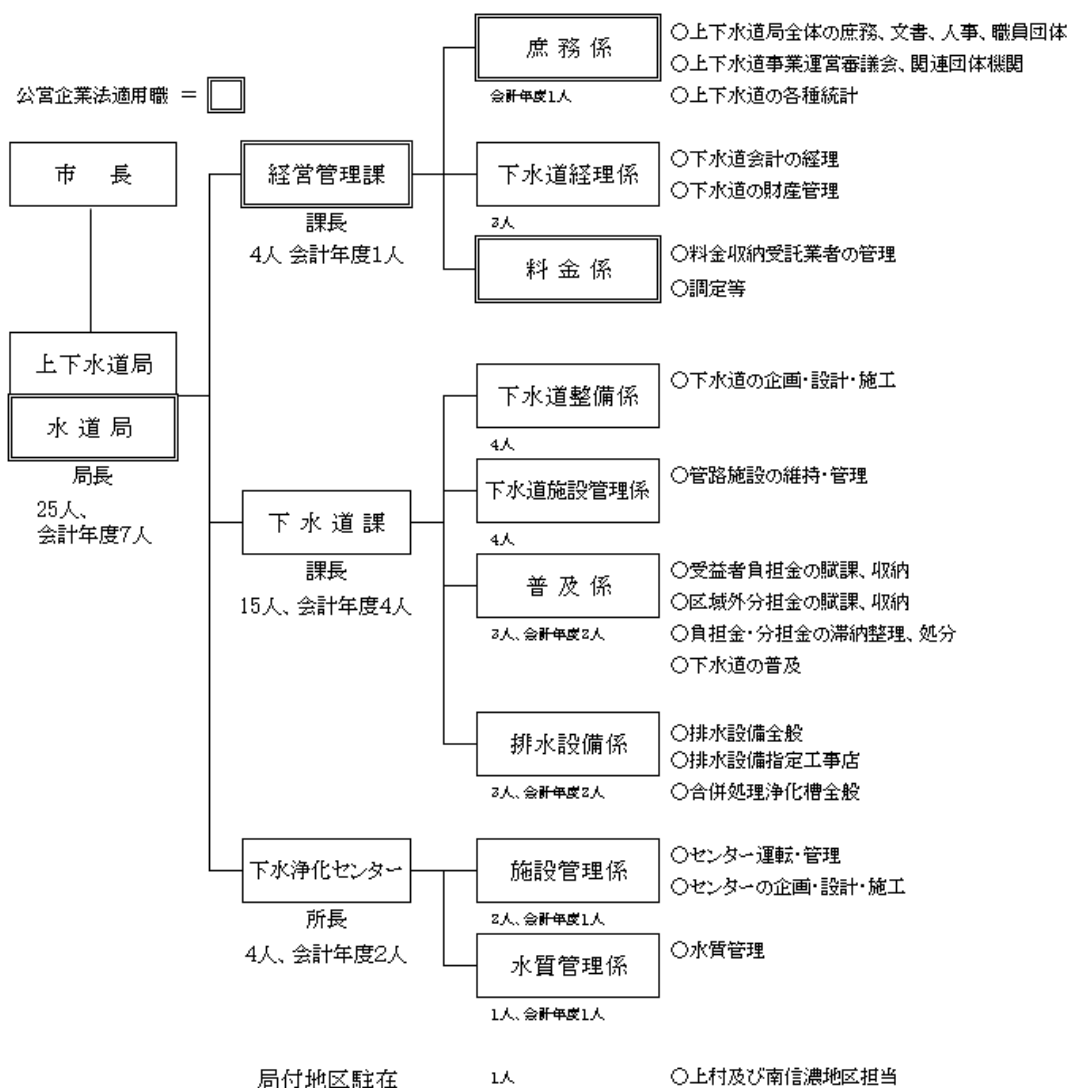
公営企業法適用職 ＝

市　長

上下水道局

水 道 局

局長

25人、
会計年度7人

経営管理課

課長

4人 会計年度1人

庶 務 係

会計年度1人

○上下水道局全体の庶務、文書、人事、職員団体

○上下水道事業運営審議会、関連団体機関

○上下水道の各種統計

下水道経理係

3人

○下水道会計の経理

○下水道の財産管理

料 金 係

○料金収納受託業者の管理

○調定等

下 水 道 課

課長

15人、会計年度4人

下水道整備係

4人

○下水道の企画・設計・施工

下水道施設管理係

4人

○管路施設の維持・管理

普 及 係

3人、会計年度2人

○受益者負担金の賦課、収納

○区域外分担金の賦課、収納

○負担金・分担金の滞納整理、処分

○下水道の普及

排水設備係

3人、会計年度2人

○排水設備全般

○排水設備指定工事店

○合併処理浄化槽全般

下水浄化センター

所長

4人、会計年度2人

施設管理係

2人、会計年度1人

○センター運転・管理

○センターの企画・設計・施工

水質管理係

1人、会計年度1人

○水質管理

局付地区駐在

1人

○上村及び南信濃地区担当